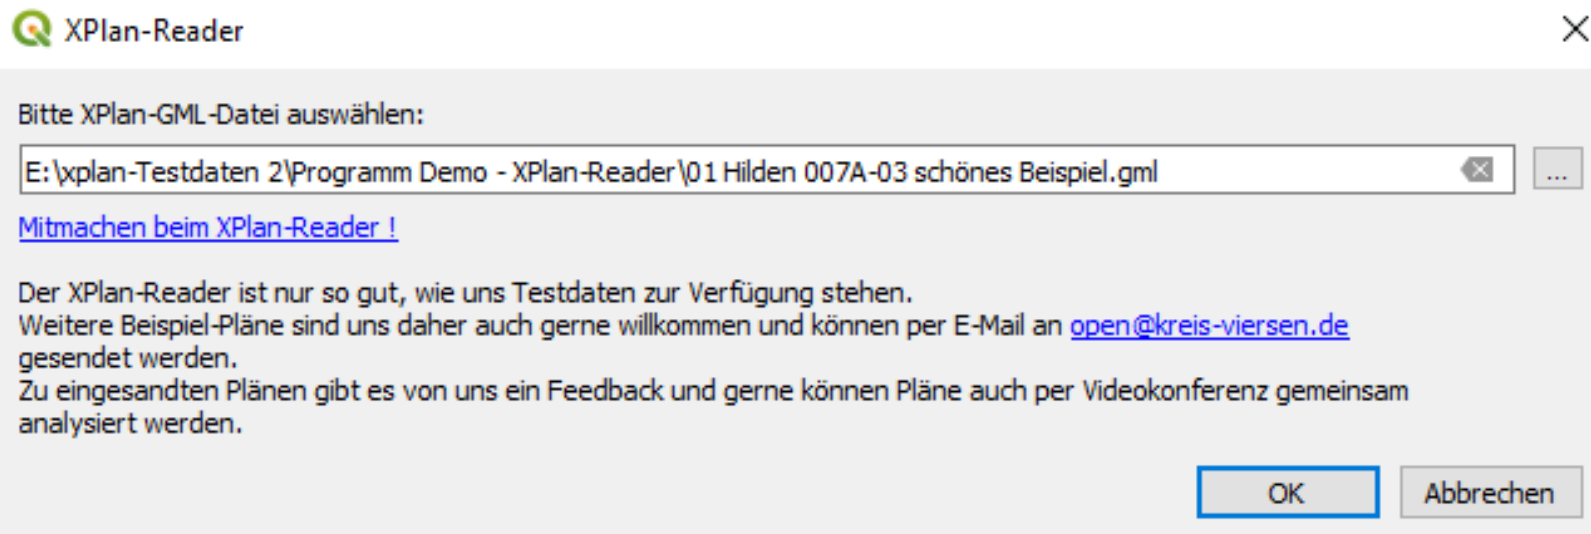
XPlan-Reader

Bitte XPlan-GML-Datei auswählen:

E:\xplan-Testdaten 2\Programm Demo - XPlan-Reader\01 Hilden 007A-03 schönes Beispiel.gml

...

Mitmachen beim XPlan-Reader !

Der XPlan-Reader ist nur so gut, wie uns Testdaten zur Verfügung stehen.
Weitere Beispiel-Pläne sind uns daher auch gerne willkommen und können per E-Mail an open@kreis-viersen.de gesendet werden.
Zu eingesandten Plänen gibt es von uns ein Feedback und gerne können Pläne auch per Videokonferenz gemeinsam analysiert werden.

OK

Abbrechen